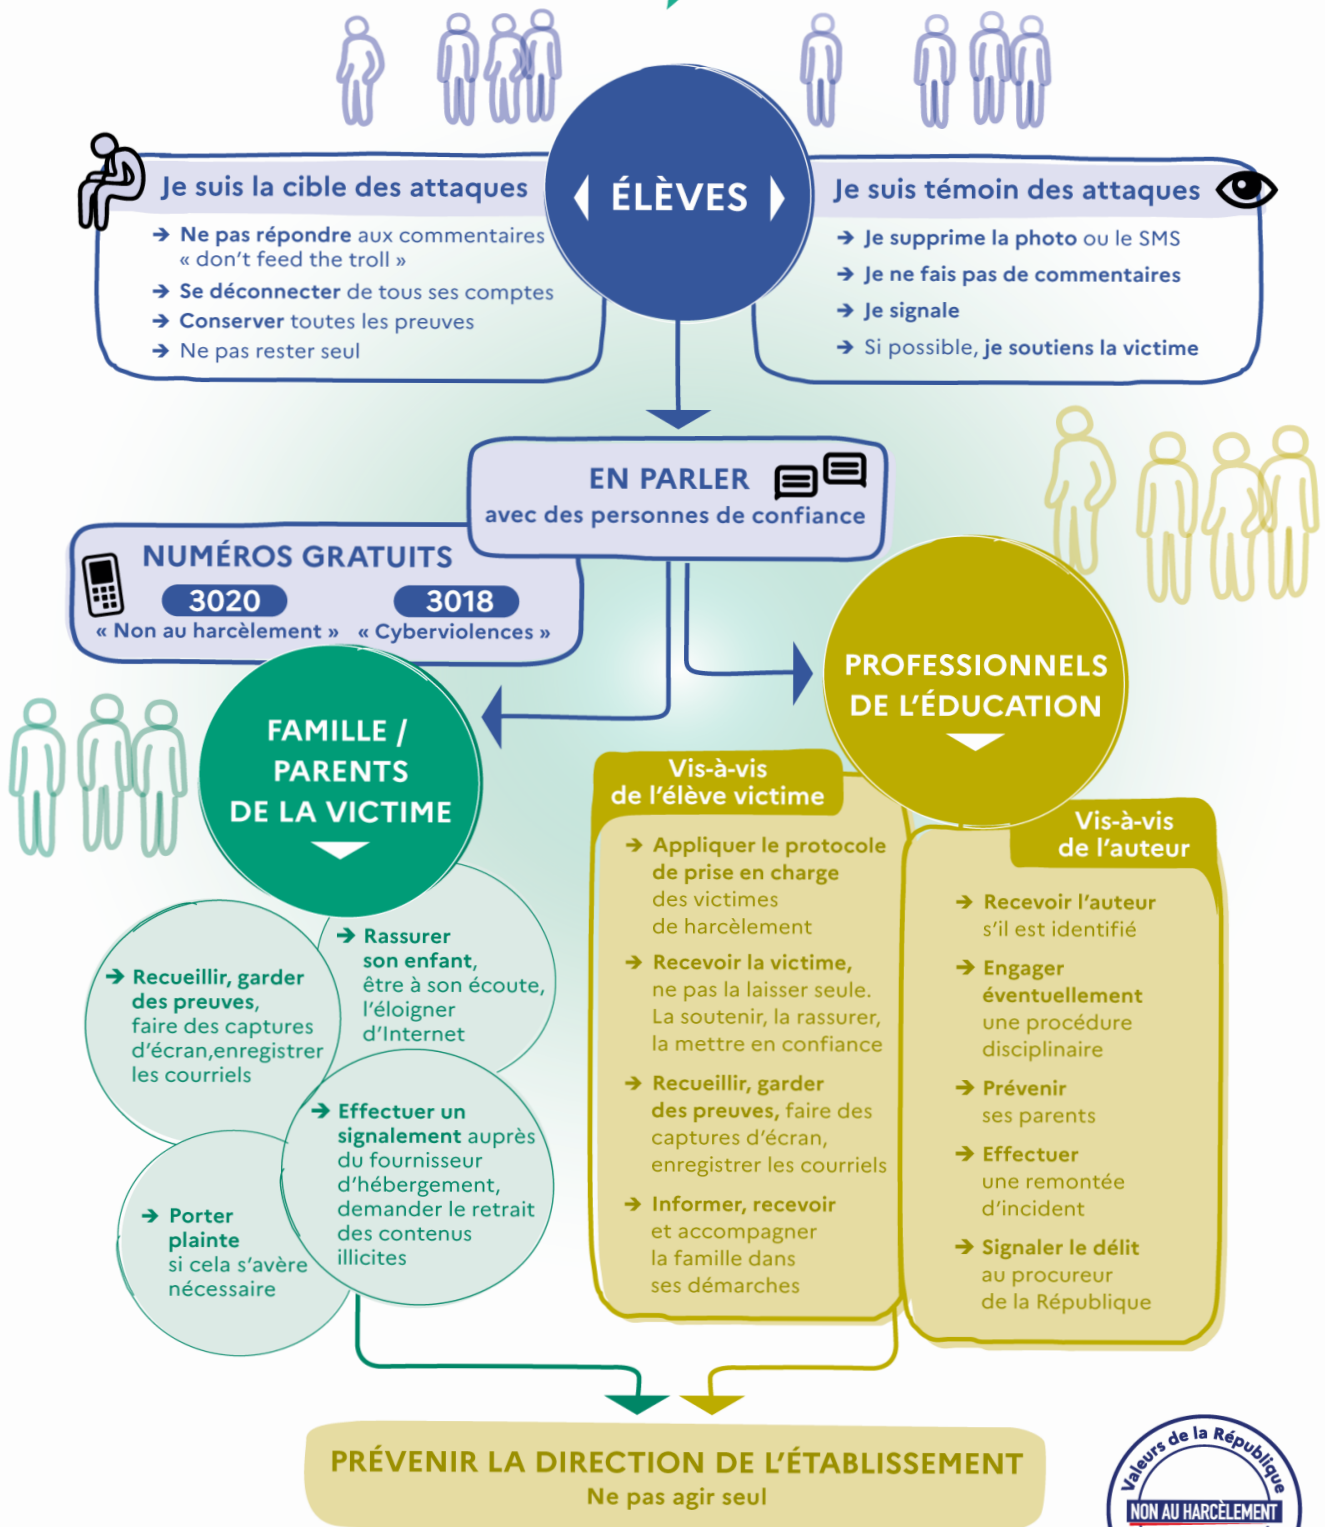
ÉLÈVES

Je suis la cible des attaques

→ Ne pas répondre aux commentaires « don't feed the troll »
→ Se déconnecter de tous ses comptes
→ Conserver toutes les preuves
→ Ne pas rester seul

Je suis témoin des attaques

→ Je supprime la photo ou le SMS
→ Je ne fais pas de commentaires
→ Je signale
→ Si possible, je soutiens la victime

EN PARLER
avec des personnes de confiance

NUMÉROS GRATUITS
3020
« Non au harcèlement »
3018
« Cyberviolences »

FAMILLE / PARENTS DE LA VICTIME

→ Rassurer son enfant, être à son écoute, l'éloigner d'Internet

→ Recueillir, garder des preuves, faire des captures d'écran,enregistrer les courriels

→ Effectuer un signalement auprès du fournisseur d'hébergement, demander le retrait des contenus illicites

→ Porter plainte si cela s'avère nécessaire

PROFESSIONNELS DE L'ÉDUCATION

Vis-à-vis de l'élève victime

→ Appliquer le protocole de prise en charge des victimes de harcèlement
→ Recevoir la victime, ne pas la laisser seule. La soutenir, la rassurer, la mettre en confiance
→ Recueillir, garder des preuves, faire des captures d'écran, enregistrer les courriels
→ Informer, recevoir et accompagner la famille dans ses démarches

Vis-à-vis de l'auteur

→ Recevoir l'auteur s'il est identifié
→ Engager éventuellement une procédure disciplinaire
→ Prévenir ses parents
→ Effectuer une remontée d'incident
→ Signaler le délit au procureur de la République

PRÉVENIR LA DIRECTION DE L'ÉTABLISSEMENT
Ne pas agir seul

Valeurs de la République
NON AU HARCÈLEMENT